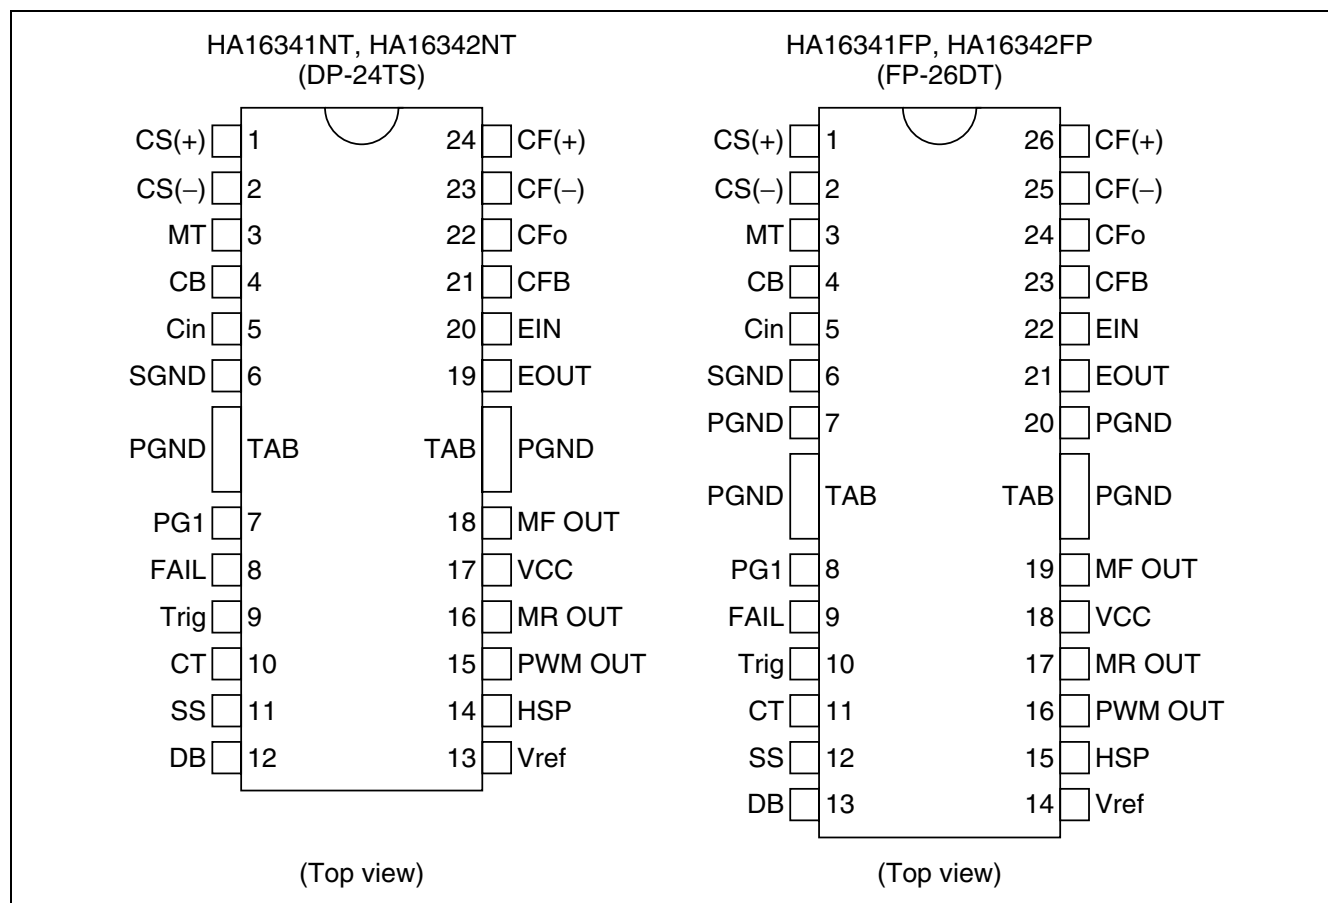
HA16341NT, HA16342NT
(DP-24TS)

CS(+) 1
CS(–) 2
MT 3
CB 4
Cin 5
SGND 6
PGND TAB
PG1 7
FAIL 8
Trig 9
CT 10
SS 11
DB 12

24 CF(+)
23 CF(–)
22 CFo
21 CFB
20 EIN
19 EOUT
TAB PGND
18 MF OUT
17 VCC
16 MR OUT
15 PWM OUT
14 HSP
13 Vref

(Top view)

HA16341FP, HA16342FP
(FP-26DT)

CS(+) 1
CS(–) 2
MT 3
CB 4
Cin 5
SGND 6
PGND 7
PGND TAB
PG1 8
FAIL 9
Trig 10
CT 11
SS 12
DB 13

26 CF(+)
25 CF(–)
24 CFo
23 CFB
22 EIN
21 EOUT
20 PGND
TAB PGND
19 MF OUT
18 VCC
17 MR OUT
16 PWM OUT
15 HSP
14 Vref

(Top view)